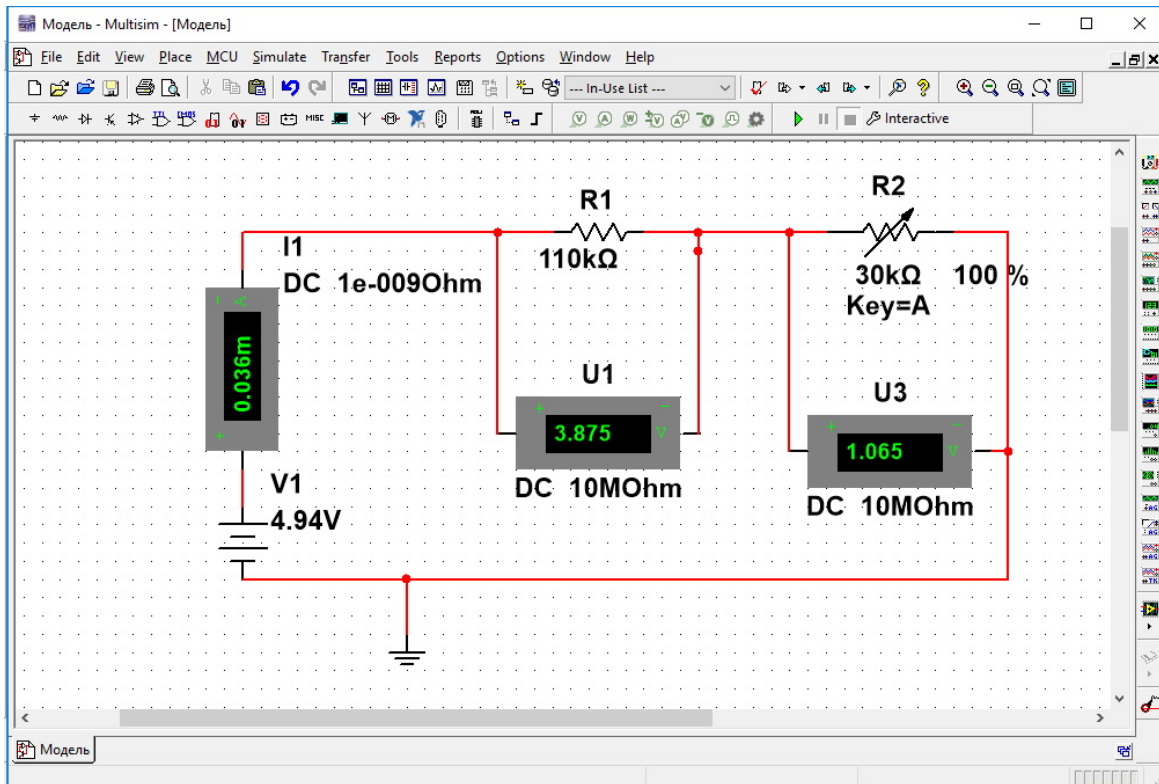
Модель - Multisim - [Модель]

File Edit View Place MCU Simulate Transfer Tools Reports Options Window Help

--- In-Use List ---

MISC

Interactive

R1
110kΩ

R2
30kΩ 100 %
Key=A

I1
DC 1e-009Ohm

0.036m

U1
3.875
DC 10MOhm

U3
1.065
DC 10MOhm

V1
4.94V

Модель